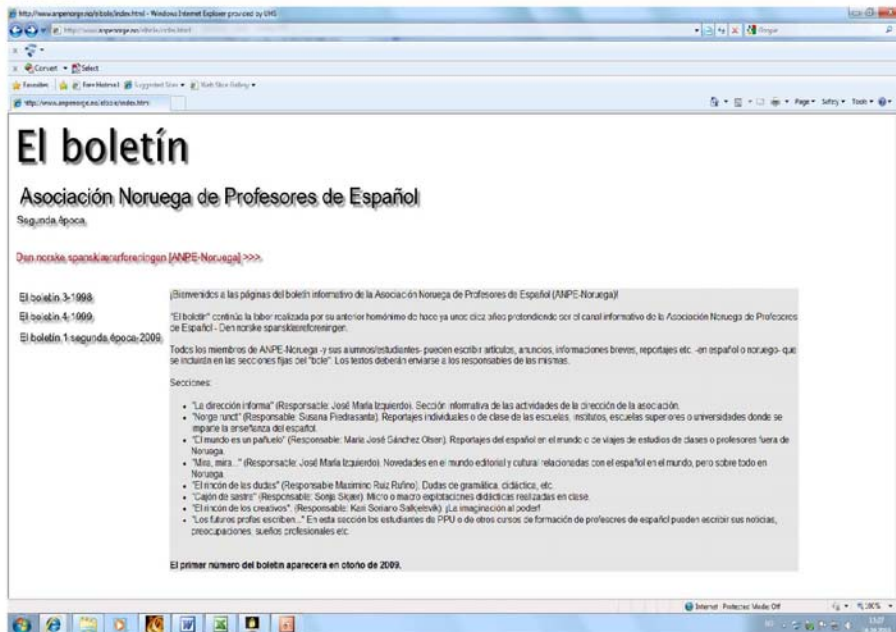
http://www.anpenorge.no/elbole/index.html - Windows Internet Explorer provided by UHS

Convert Select

Favorites Free Hotmail Suggested Sites Web Slice Gallery

Page Safety Tools

El boletín

Asociación Noruega de Profesores de Español

Segunda época.

Den norske spansklærerforeningen [ANPE-Noruega] >>>.

El boletín 3-1998

El boletín 4-1999

El boletín 1 segunda época-2009

¡Bienvenidos a las páginas del boletín informativo de la Asociación Noruega de Profesores de Español (ANPE-Noruega)!

"El boletín" continúa la labor realizada por su anterior homónimo de hace ya unos diez años pretendiendo ser el canal informativo de la Asociación Noruega de Profesores de Español - Den norske spansklærerforeningen.

Todos los miembros de ANPE-Noruega -y sus alumnos/estudiantes- pueden escribir artículos, anuncios, informaciones breves, reportajes etc. -en español o noruego- que se incluirán en las secciones fijas del "bole". Los textos deberán enviarse a los responsables de las mismas.

Secciones:

- "La dirección informa" (Responsable: José María Izquierdo). Sección informativa de las actividades de la dirección de la asociación.
- "Norge runct" (Responsable: Susana Piedrasanta). Reportajes individuales o de clase de las escuelas, institutos, escuelas superiores o universidades donde se imparte la enseñanza del español.
- "El mundo es un pañuelo" (Responsable: Marie José Sánchez Olsen). Reportajes del español en el mundo o de viajes de estudios de clases o profesores fuera de Noruega.
- "Mira, mira..." (Responsable: José María Izquierdo). Novedades en el mundo editorial y cultural relacionadas con el español en el mundo, pero sobre todo en Noruega.
- "El rincón de las dudas" (Responsable Maximino Ruiz Rufino). Dudas de gramática, didáctica, etc.
- "Cajón de sastre" (Responsable: Sonja Skjær). Micro o macro explotaciones didácticas realizadas en clase.
- "El rincón de los creativos". (Responsable: Kari Soriano Salkjelsvik). ¡La imaginación al poder!
- "Los futuros profes escriben..." En esta sección los estudiantes de PPU o de otros cursos de formación de profesores de español pueden escribir sus noticias, preocupaciones, sueños profesionales etc.

El primer número del boletín aparecerá en otoño de 2009.

Internet | Protected Mode: Off

100%